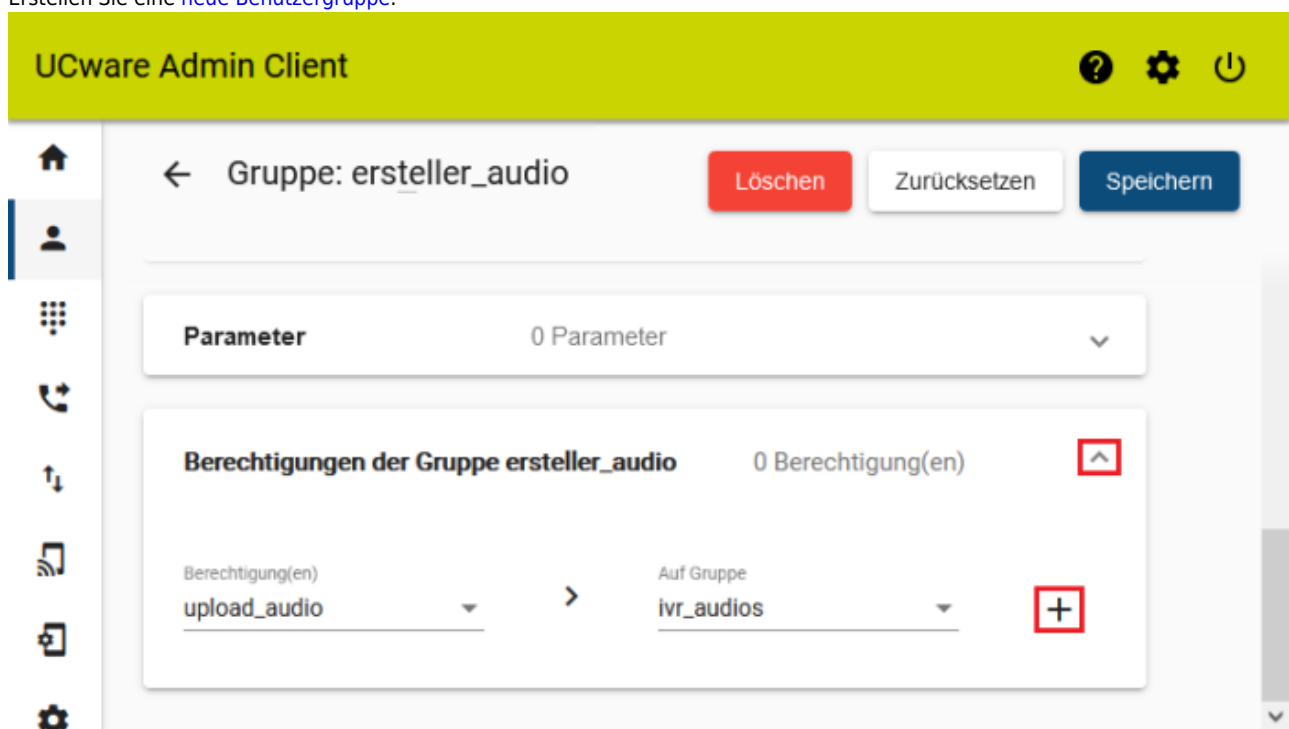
Erstellen Sie eine neue Benutzergruppe.

UCware Admin Client

Gruppe: ersteller_audio

Löschen

Zurücksetzen

Speichern

Parameter

0 Parameter

Berechtigungen der Gruppe ersteller_audio

0 Berechtigung(en)

Berechtigung(en)

upload_audio

Auf Gruppe

ivr_audios